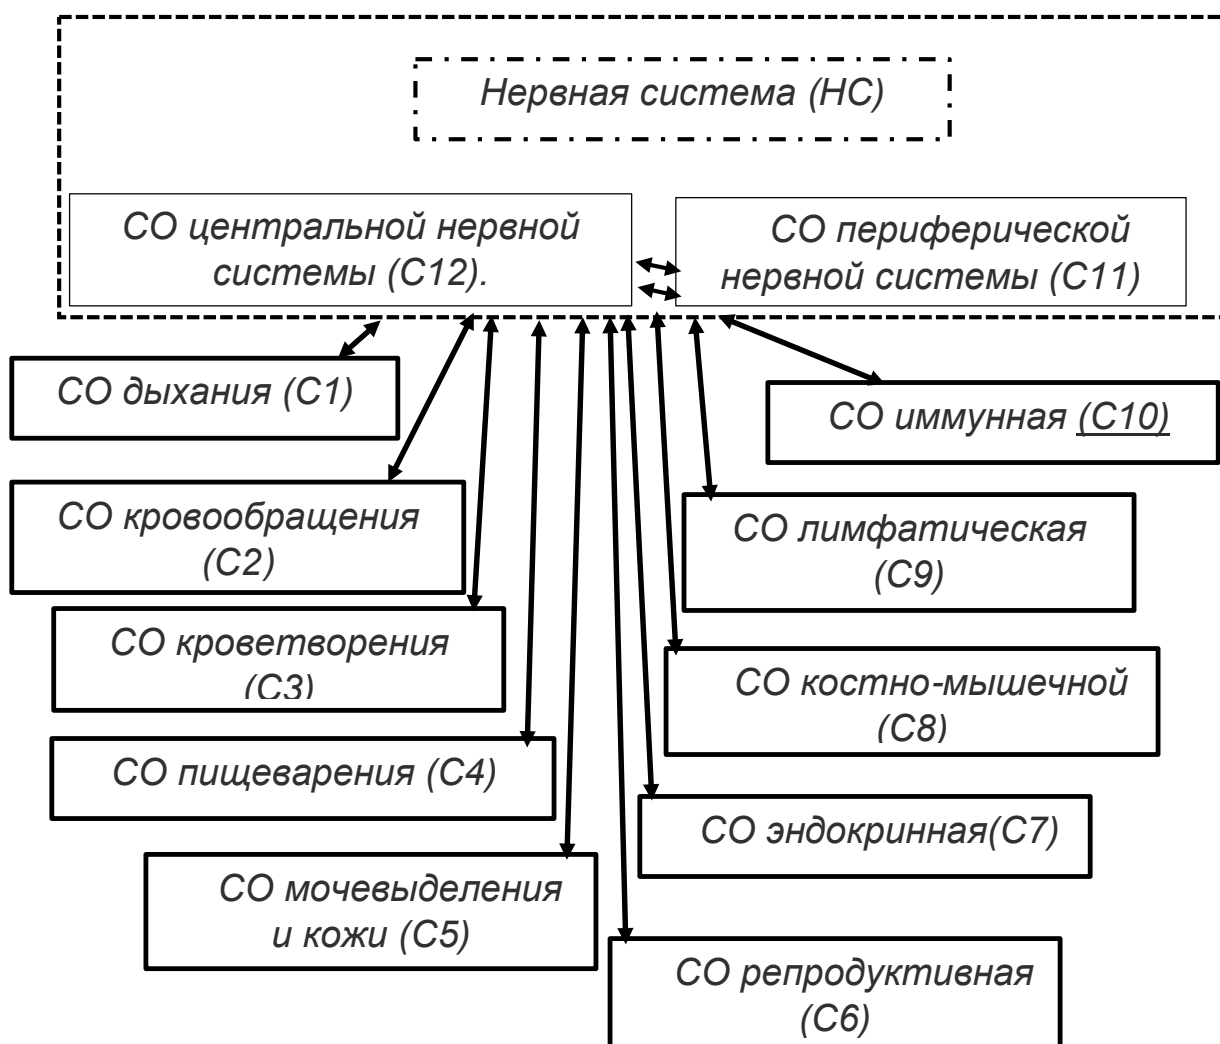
Нервная система (НС)

СО центральной нервной системы (С12).

СО периферической нервной системы (С11)

СО дыхания (С1)

СО иммунная (С10)

СО кровообращения (С2)

СО лимфатическая (С9)

СО кроветворения (С3)

СО костно-мышечной (С8)

СО пищеварения (С4)

СО эндокринная(С7)

СО мочевыделения и кожи (С5)

СО репродуктивная (С6)